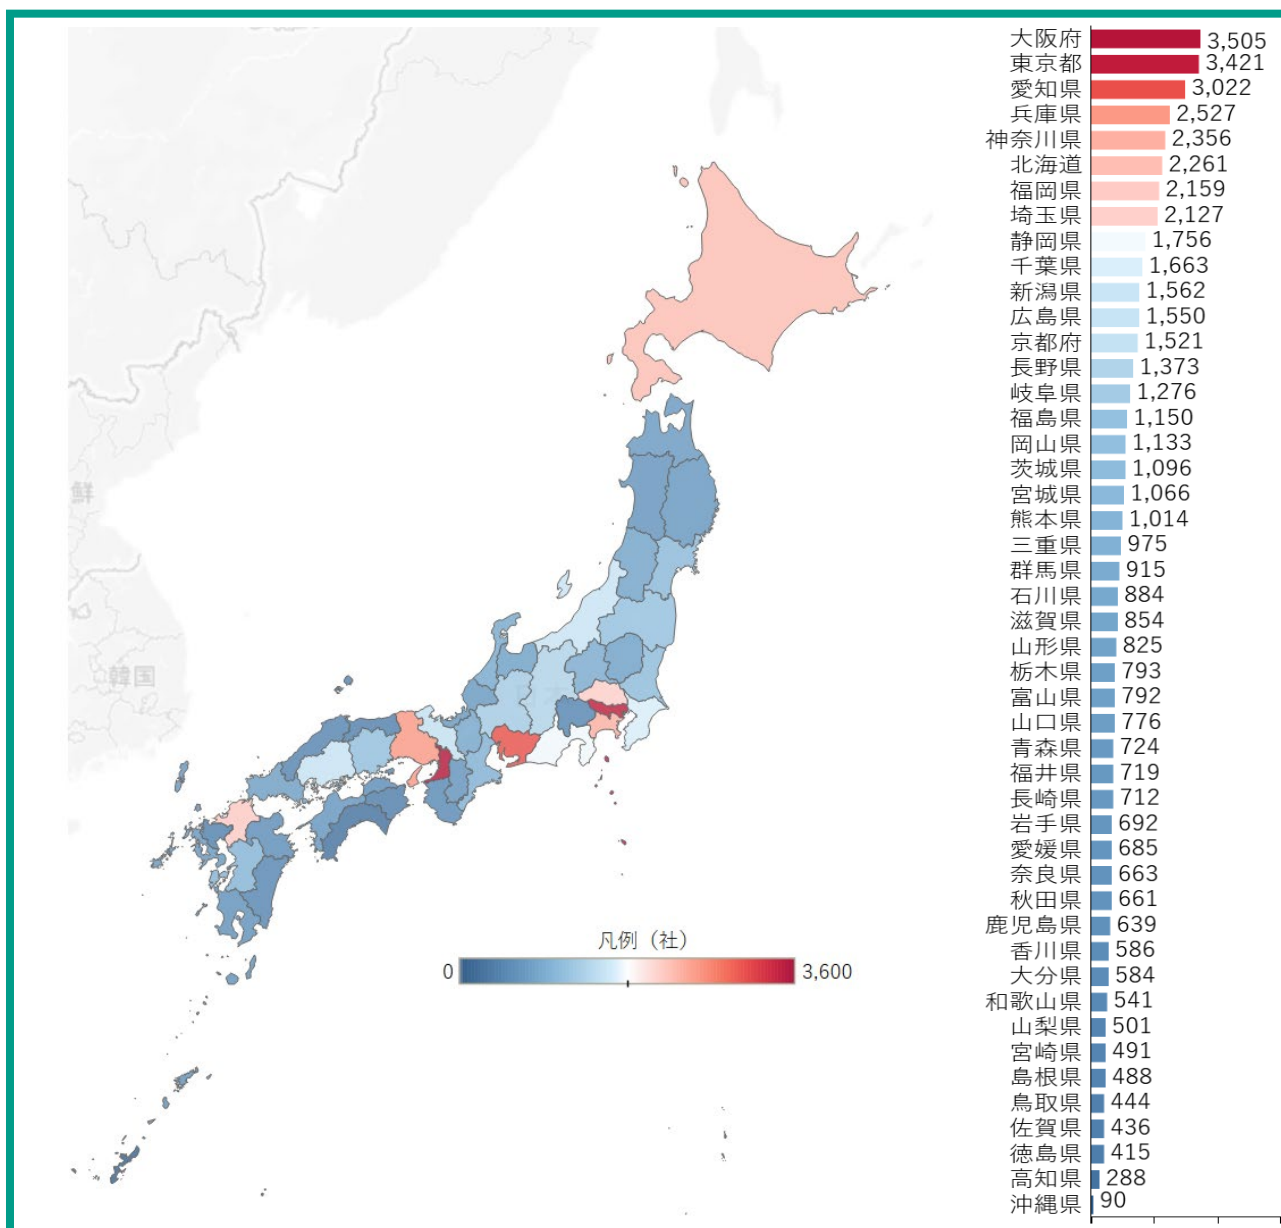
鮮

韓国

凡例（社）

0 3,600

| 都道府県 | 値 |
|---|---|
| 大阪府 | 3,505 |
| 東京都 | 3,421 |
| 愛知県 | 3,022 |
| 兵庫県 | 2,527 |
| 神奈川県 | 2,356 |
| 北海道 | 2,261 |
| 福岡県 | 2,159 |
| 埼玉県 | 2,127 |
| 静岡県 | 1,756 |
| 千葉県 | 1,663 |
| 新潟県 | 1,562 |
| 広島県 | 1,550 |
| 京都府 | 1,521 |
| 長野県 | 1,373 |
| 岐阜県 | 1,276 |
| 福島県 | 1,150 |
| 岡山県 | 1,133 |
| 茨城県 | 1,096 |
| 宮城県 | 1,066 |
| 熊本県 | 1,014 |
| 三重県 | 975 |
| 群馬県 | 915 |
| 石川県 | 884 |
| 滋賀県 | 854 |
| 山形県 | 825 |
| 栃木県 | 793 |
| 富山県 | 792 |
| 山口県 | 776 |
| 青森県 | 724 |
| 福井県 | 719 |
| 長崎県 | 712 |
| 岩手県 | 692 |
| 愛媛県 | 685 |
| 奈良県 | 663 |
| 秋田県 | 661 |
| 鹿児島県 | 639 |
| 香川県 | 586 |
| 大分県 | 584 |
| 和歌山県 | 541 |
| 山梨県 | 501 |
| 宮崎県 | 491 |
| 島根県 | 488 |
| 鳥取県 | 444 |
| 佐賀県 | 436 |
| 徳島県 | 415 |
| 高知県 | 288 |
| 沖縄県 | 90 |